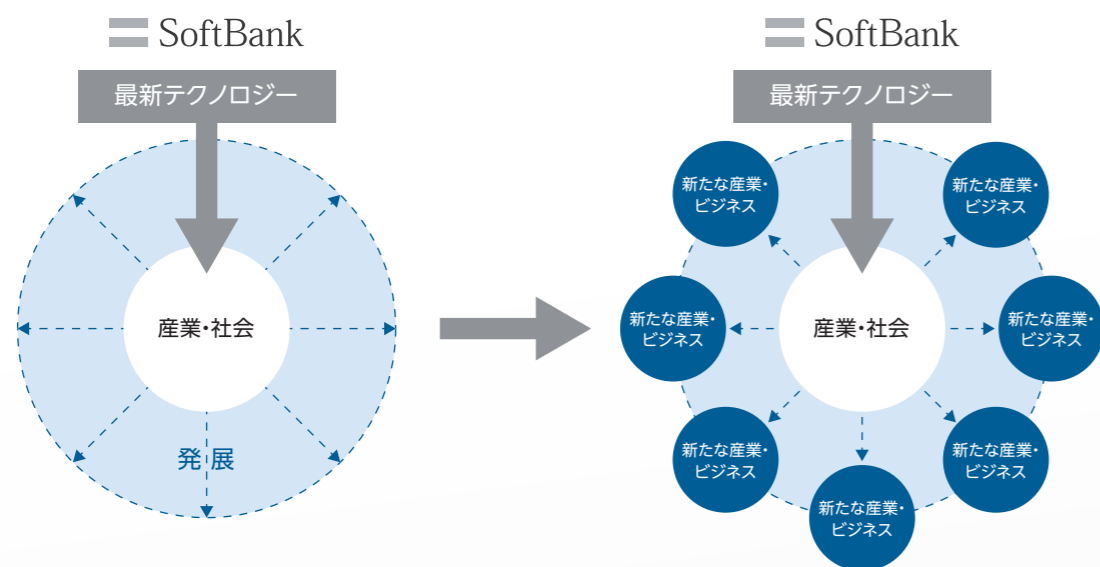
SoftBank

最新テクノロジー

産業・社会

発 展

SoftBank

最新テクノロジー

新たな産業・ビジネス

新たな産業・ビジネス

新たな産業・ビジネス

産業・社会

新たな産業・ビジネス

新たな産業・ビジネス

新たな産業・ビジネス

新たな産業・ビジネス